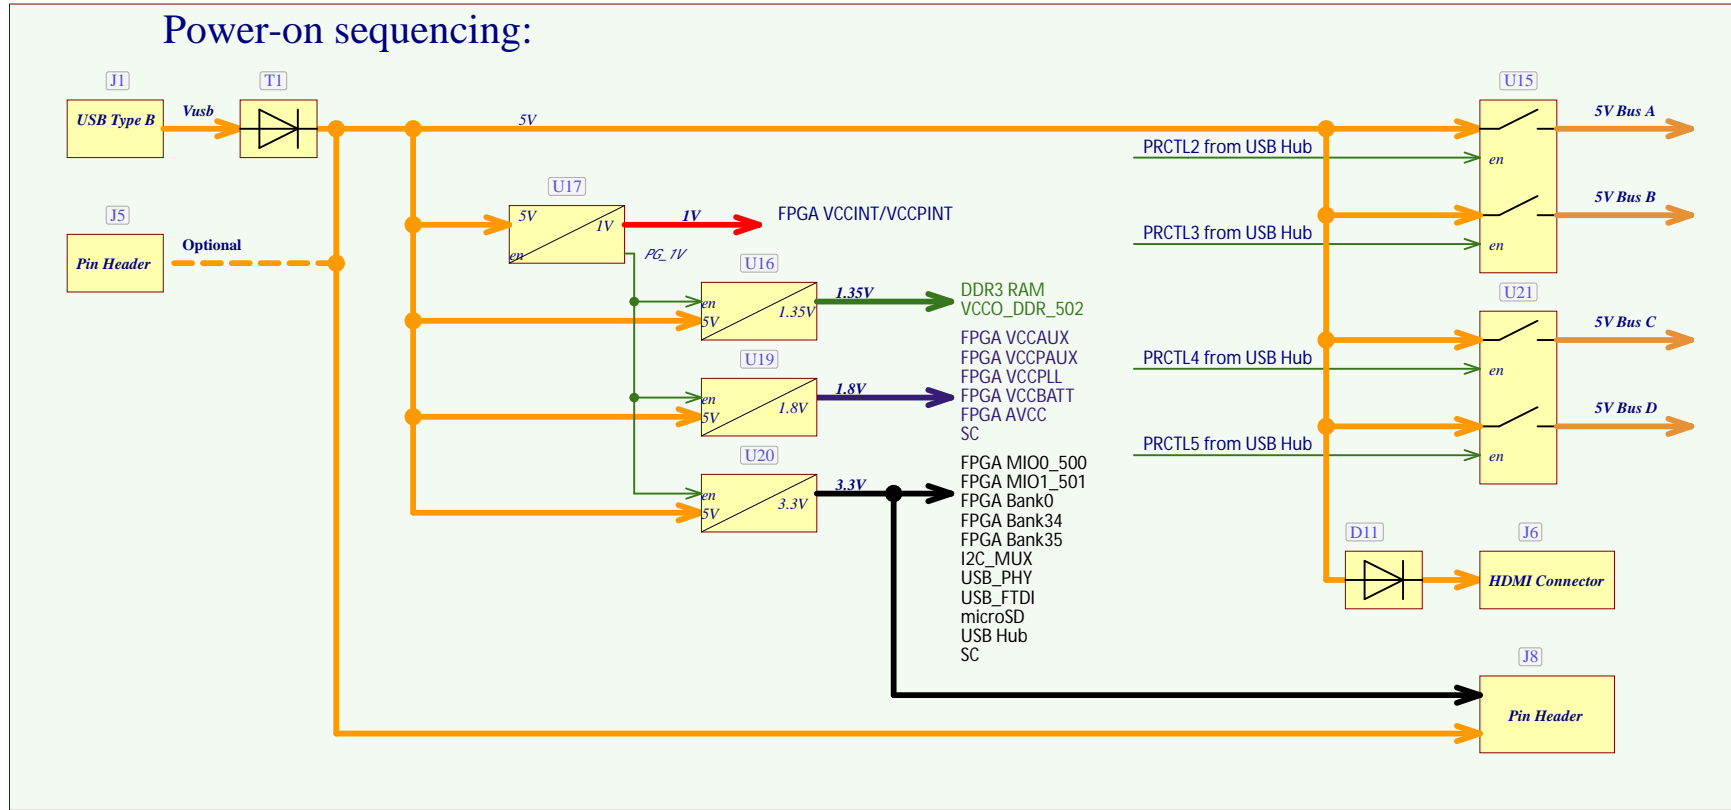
Power-on sequencing:

J1
USB Type B
Vusb
T1
5V

J5
Pin Header
Optional

U17
5V
1V
en
1V
FPGA VCCINT/VCCPINT
PG_1V

U16
en
5V
1.35V
1.35V
DDR3 RAM
VCCO_DDR_502

U19
en
5V
1.8V
1.8V
FPGA VCCAUX
FPGA VCCPAUX
FPGA VCCPLL
FPGA VCCBATT
FPGA AVCC
SC

U20
en
5V
3.3V
3.3V
FPGA MIO0_500
FPGA MIO1_501
FPGA Bank0
FPGA Bank34
FPGA Bank35
I2C_MUX
USB_PHY
USB_FTDI
microSD
USB Hub
SC

U15
PRCTL2 from USB Hub
en
5V Bus A
PRCTL3 from USB Hub
en
5V Bus B

U21
PRCTL4 from USB Hub
en
5V Bus C
PRCTL5 from USB Hub
en
5V Bus D

D11
J6
HDMI Connector

J8
Pin Header